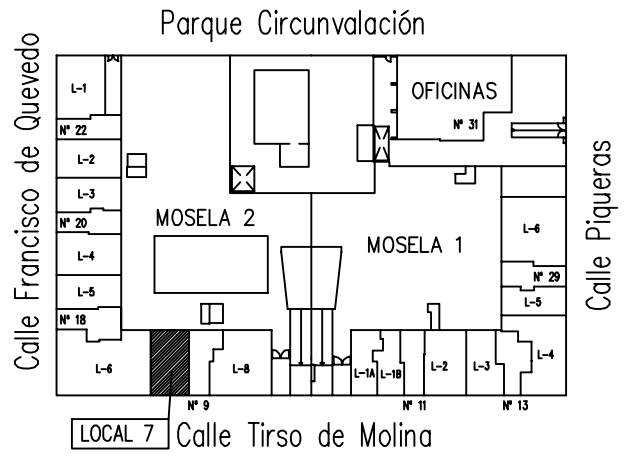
Parque Circunvalación

Calle Francisco de Quevedo

L-1
Nº 22
L-2
L-3
Nº 20
L-4
L-5
Nº 18
L-6

MOSELA 2

OFICINAS
Nº 31

MOSELA 1

Calle Piqueras

L-6
Nº 29
L-5
L-4
L-3
L-2
L-1B
L-1A
L-8

Nº 9
Nº 11
Nº 13

LOCAL 7
Calle Tirso de Molina